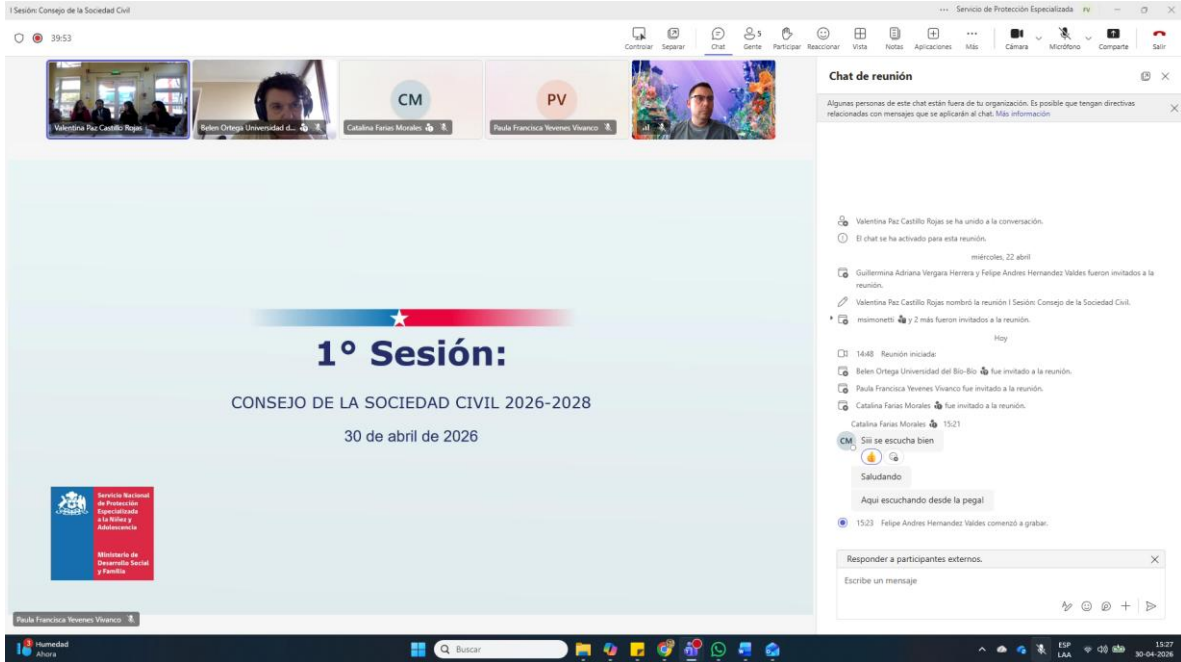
I Sesión: Consejo de la Sociedad Civil

Servicio de Protección Especializada PV

39:53

Controlar Separar Chat 5 Gente Participar Reaccionar Vista Notas Aplicaciones Más Cámara Micrófono Compartir Salir

Valentina Paz Castillo Rojas

Belen Ortega Universidad d...

CM
Catalina Farias Morales

PV
Paula Francisca Yevenes Vivanco

1° Sesión:

CONSEJO DE LA SOCIEDAD CIVIL 2026-2028

30 de abril de 2026

Servicio Nacional de Protección Especializada a la Niñez y Adolescencia

Ministerio de Desarrollo Social y Familia

Paula Francisca Yevenes Vivanco

Chat de reunión

Algunas personas de este chat están fuera de tu organización. Es posible que tengan directivas relacionadas con mensajes que se aplicarán al chat. Más información

Valentina Paz Castillo Rojas se ha unido a la conversación.

El chat se ha activado para esta reunión.

miércoles, 22 abril

Guillermina Adriana Vergara Herrera y Felipe Andres Hernandez Valdes fueron invitados a la reunión.

Valentina Paz Castillo Rojas nombró la reunión I Sesión: Consejo de la Sociedad Civil.

msimonetti y 2 más fueron invitados a la reunión.

Hoy

14:48 Reunión iniciada:

Belen Ortega Universidad del Bio-Bio fue invitado a la reunión.

Paula Francisca Yevenes Vivanco fue invitado a la reunión.

Catalina Farias Morales fue invitado a la reunión.

Catalina Farias Morales 15:21

CM Siii se escucha bien

Saludando

Aqui escuchando desde la pega!

15:23 Felipe Andres Hernandez Valdes comenzó a grabar.

Responder a participantes externos.

Escribe un mensaje

Humedad
Ahora

Buscar

ESP LAA

15:27
30-04-2026